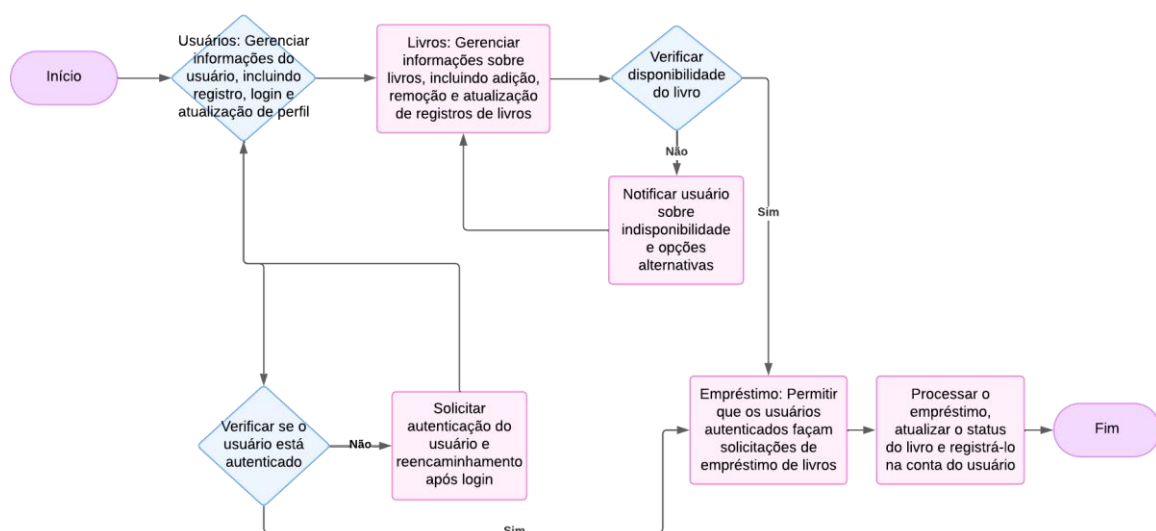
Início

Usuários: Gerenciar informações do usuário, incluindo registro, login e atualização de perfil

Livros: Gerenciar informações sobre livros, incluindo adição, remoção e atualização de registros de livros

Verificar disponibilidade do livro

Não

Notificar usuário sobre indisponibilidade e opções alternativas

Sim

Verificar se o usuário está autenticado

Não

Solicitar autenticação do usuário e reencaminhamento após login

Sim

Empréstimo: Permitir que os usuários autenticados façam solicitações de empréstimo de livros

Processar o empréstimo, atualizar o status do livro e registrá-lo na conta do usuário

Fim